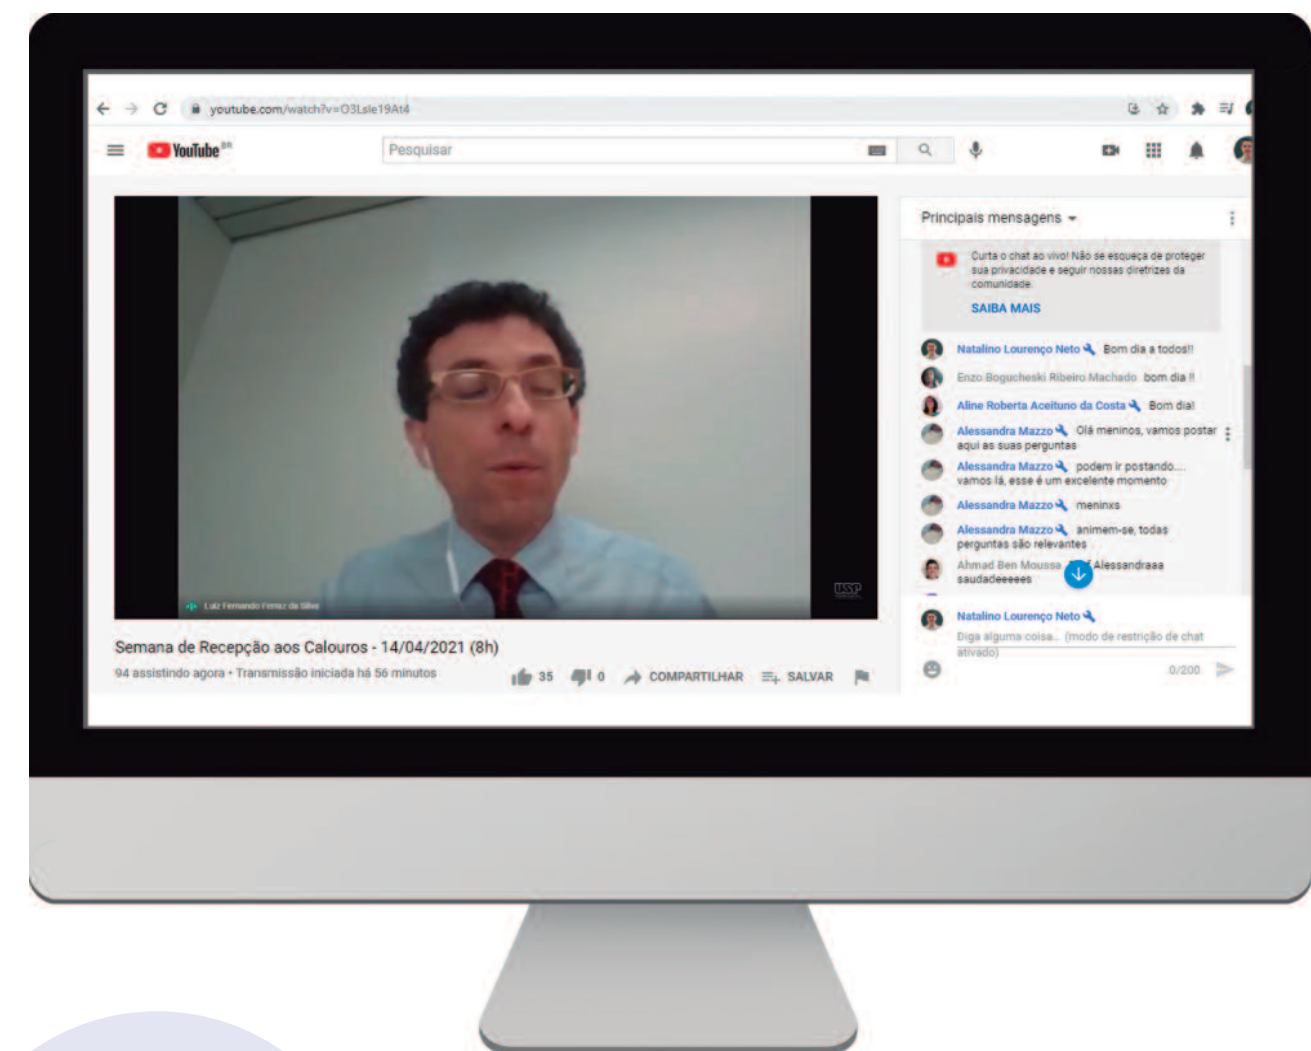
youtube.com/watch?v=O3Lsle19At4

YouTube BR

Pesquisar

Luiz Fernando Ferraz da Silva

USP

Semana de Recepção aos Calouros - 14/04/2021 (8h)

94 assistindo agora • Transmissão iniciada há 56 minutos

35 0 COMPARTILHAR SALVAR

Principais mensagens

Curta o chat ao vivo! Não se esqueça de proteger sua privacidade e seguir nossas diretrizes da comunidade.

SAIBA MAIS

Natalino Lourenço Neto Bom dia a todos!!

Enzo Bogucheski Ribeiro Machado bom dia !!

Aline Roberta Aceituno da Costa Bom dia!

Alessandra Mazzo Olá meninos, vamos postar aqui as suas perguntas

Alessandra Mazzo podem ir postando.... vamos lá, esse é um excelente momento

Alessandra Mazzo meninxs

Alessandra Mazzo animem-se, todas perguntas são relevantes

Ahmad Ben Moussa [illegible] Alessandraaa saudadeeeees

Natalino Lourenço Neto

Diga alguma coisa... (modo de restrição de chat ativado)

0/200